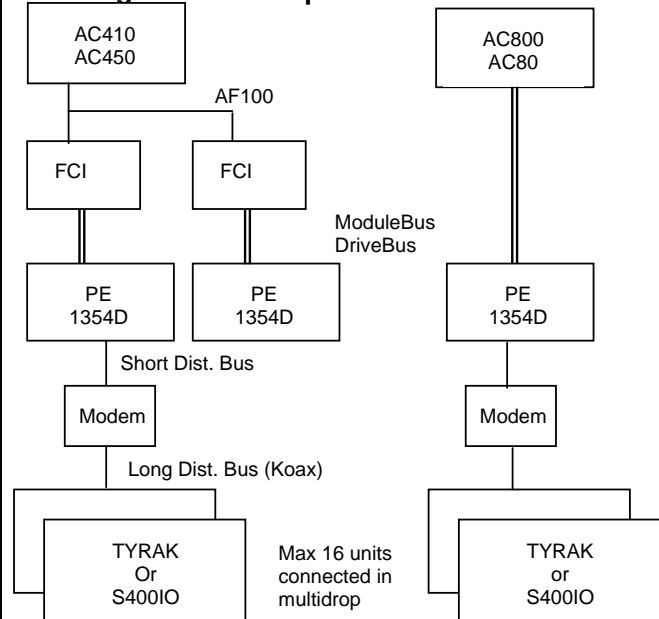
AC410
AC450

AF100

FCI

FCI

ModuleBus
DriveBus

PE
1354D

PE
1354D

Short Dist. Bus

Modem

Long Dist. Bus (Koax)

TYRAK
Or
S400IO

Max 16 units connected in multidrop

AC800
AC80

PE
1354D

Modem

TYRAK
or
S400IO